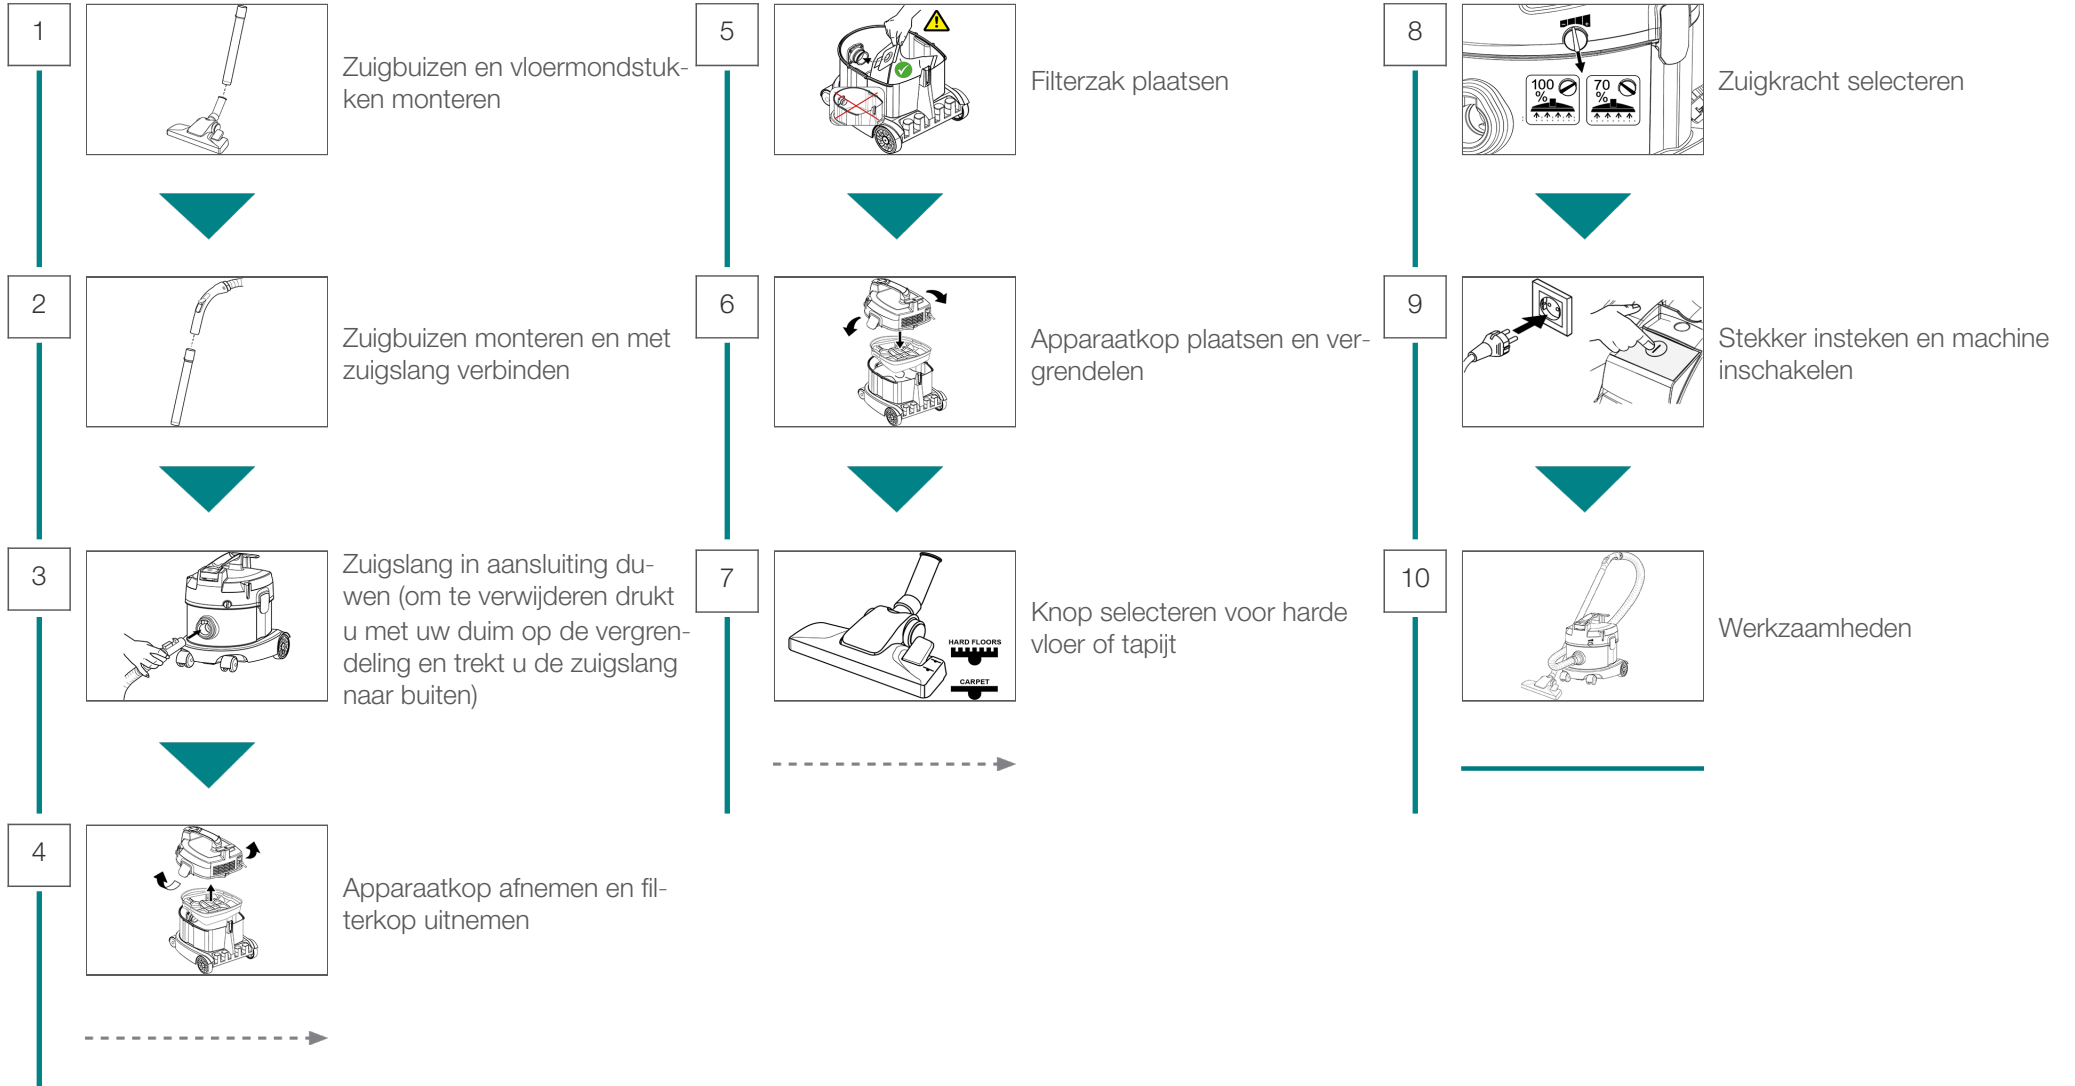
1

Zuigbuizen en vloermondstukken monteren

2

Zuigbuizen monteren en met zuigslang verbinden

3

Zuigslang in aansluiting duwen (om te verwijderen drukt u met uw duim op de vergrendeling en trekt u de zuigslang naar buiten)

4

Apparaatkop afnemen en filterkop uitnemen

5

Filterzak plaatsen

6

Apparaatkop plaatsen en vergrendelen

7

Knop selecteren voor harde vloer of tapijt

HARD FLOORS

CARPET

8

100 %

70 %

Zuigkracht selecteren

9

Stekker insteken en machine inschakelen

10

Werkzaamheden